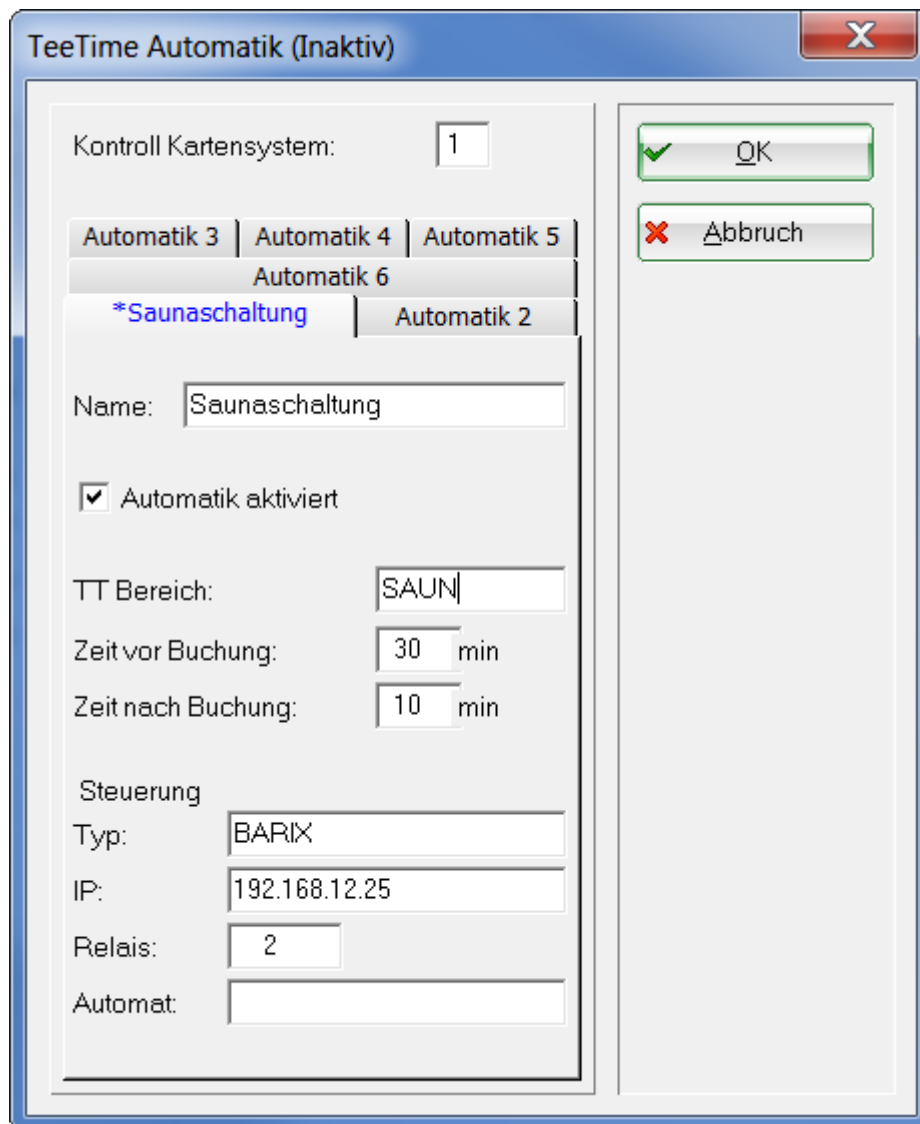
TeeTime Automatik (Inaktiv)

X

Kontroll Kartensystem: 1

OK

Abbruch

Automatik 3 | Automatik 4 | Automatik 5

Automatik 6

*Saunaschaltung | Automatik 2

Name: Saunaschaltung

Automatik aktiviert

TT Bereich: SAUN

Zeit vor Buchung: 30 min

Zeit nach Buchung: 10 min

Steuerung

Typ: BARIX

IP: 192.168.12.25

Relais: 2

Automat: